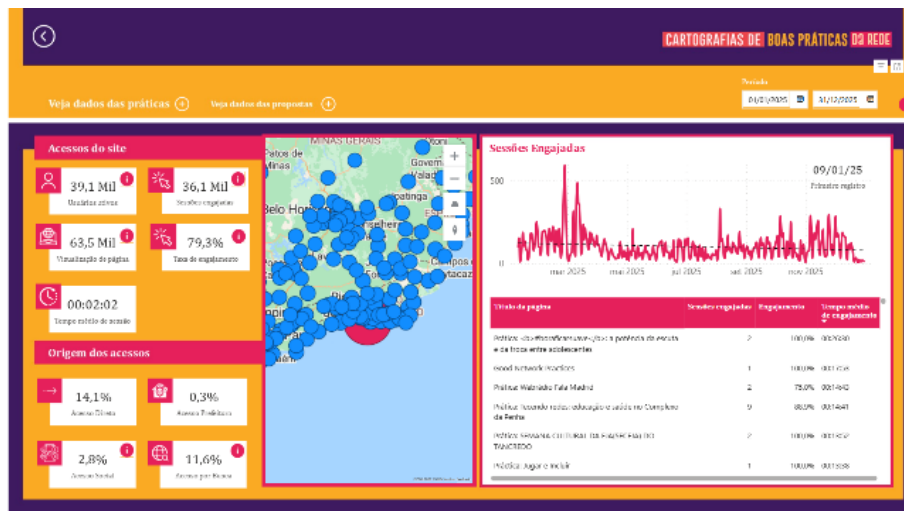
CARTOGRAFIAS DE BOAS PRÁTICAS DA REDE

Veja dados das práticas

Veja dados das propostas

Período

01/01/2025

31/12/2025

Acessos do site

39,1 Mil
Usuários ativos

36,1 Mil
Sessões engajadas

63,5 Mil
Visualização de páginas

79,3%
Taxa de engajamento

00:02:02
Tempo médio de sessão

Origem dos acessos

14,1%
Acesso Direto

0,3%
Acesso Pedidos

2,8%
Acesso Social

11,6%
Acesso por Busca

MINAS GERAIS
Patos de Minas
Belo Horizonte
Governador Valadares
Ipatinga
Campos
Macaé

Sessões Engajadas

09/01/25
Primeiro registro

500
0
mar 2025
mai 2025
jul 2025
set 2025
nov 2025

| Título da página | Sessões engajadas | Engajamento | Tempo médio de engajamento |
|---|---|---|---|
| Prática: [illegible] a potência da escuta e da troca entre adolescentes | 2 | 100,0% | 02:57:20 |
| Good Network Practices | 1 | 100,0% | 00:17:05 |
| Prática: Webinário Fala Madre | 2 | 75,0% | 00:14:43 |
| Prática: Tecendo redes: educação e saúde no Complexo da Penha | 9 | 90,0% | 00:14:41 |
| Prática: SEMANA CULTURAL DA ESCOLA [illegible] TANCREDO | 2 | 100,0% | 00:13:17 |
| Prática: Jogar e Incluir | 1 | 100,0% | 00:13:55 |